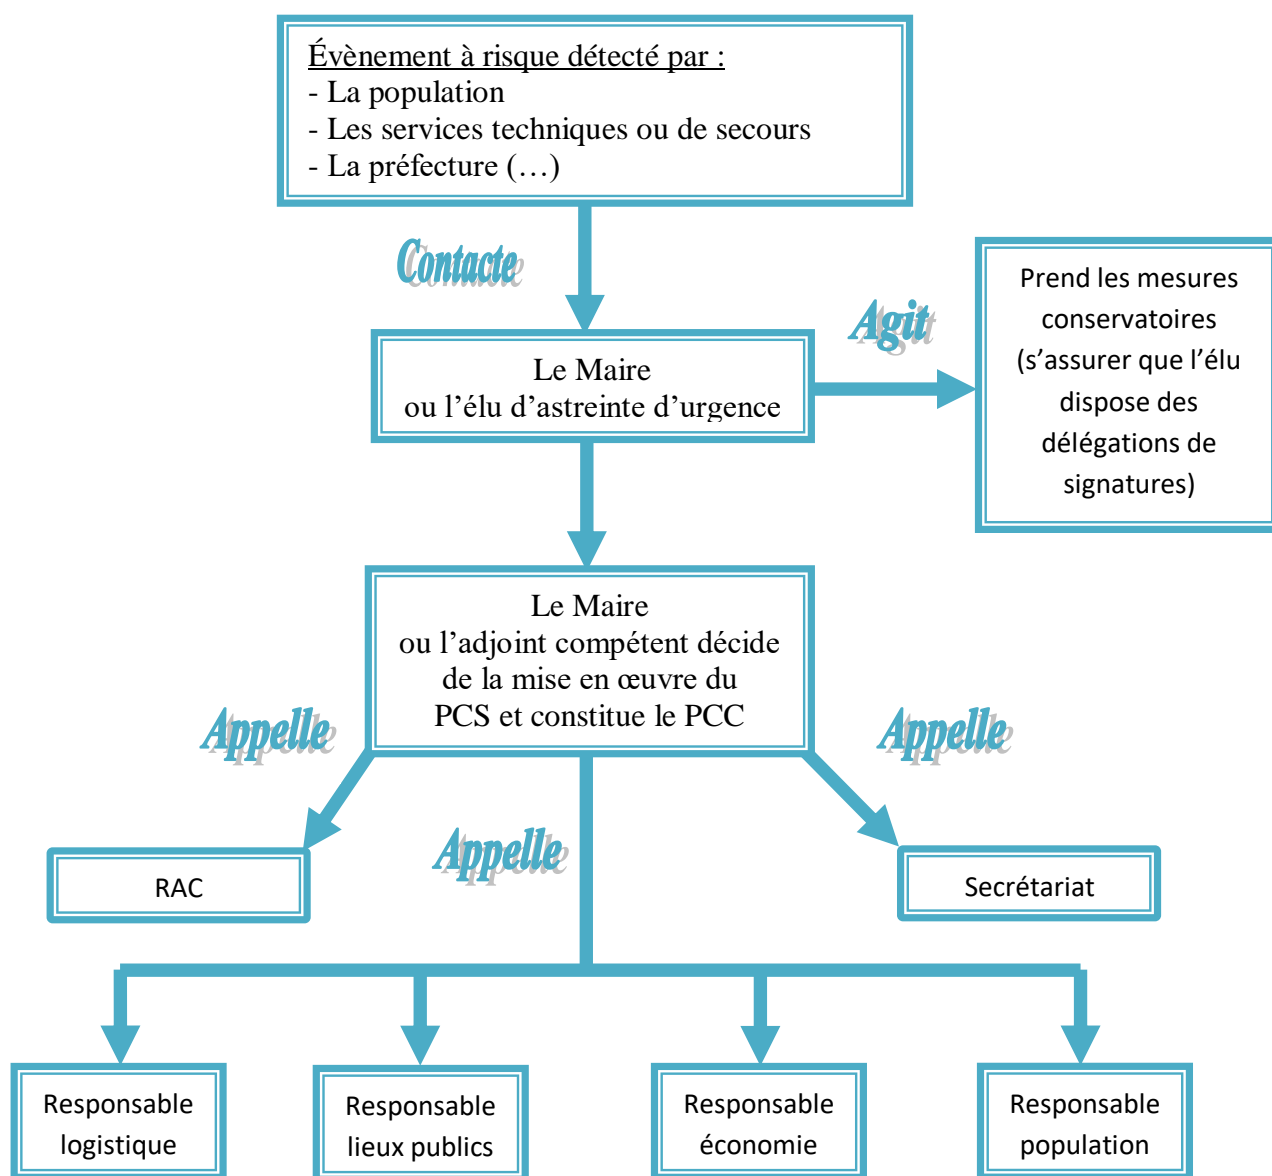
Évènement à risque détecté par :
- La population
- Les services techniques ou de secours
- La préfecture (…)

Contacte

Le Maire
ou l'élu d'astreinte d'urgence

Agit

Prend les mesures conservatoires (s'assurer que l'élu dispose des délégations de signatures)

Le Maire
ou l'adjoint compétent décide de la mise en œuvre du PCS et constitue le PCC

Appelle

Appelle

Appelle

RAC

Secrétariat

Responsable logistique

Responsable lieux publics

Responsable économie

Responsable population